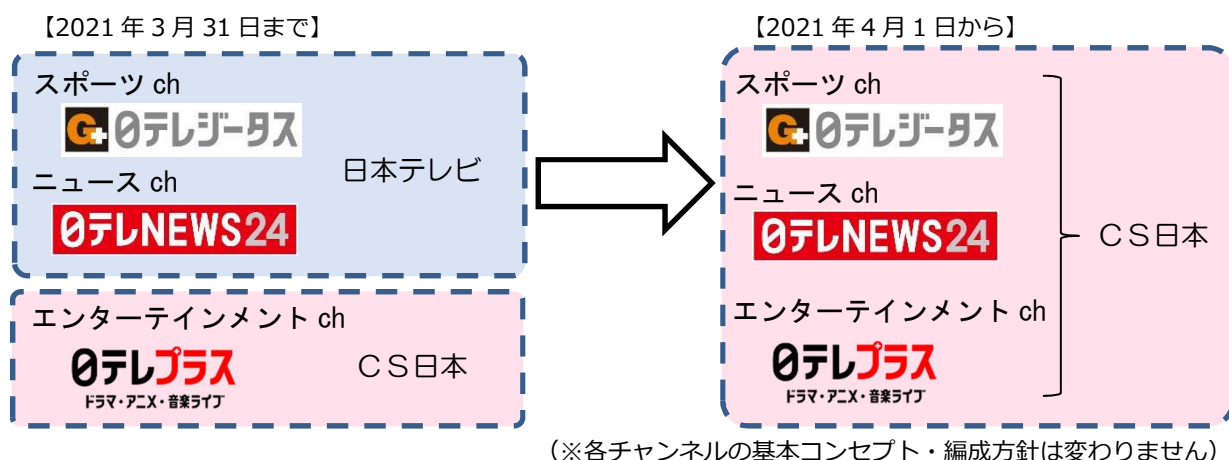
【2021年3月31日まで】

スポーツ ch
G+ 日テレジータス
ニュース ch
日テレNEWS24
日本テレビ

エンターテインメント ch
日テレプラス
ドラマ・アニメ・音楽ライブ
ＣＳ日本

【2021年4月1日から】

スポーツ ch
G+ 日テレジータス
ニュース ch
日テレNEWS24
エンターテインメント ch
日テレプラス
ドラマ・アニメ・音楽ライブ
ＣＳ日本

（※各チャンネルの基本コンセプト・編成方針は変わりません）